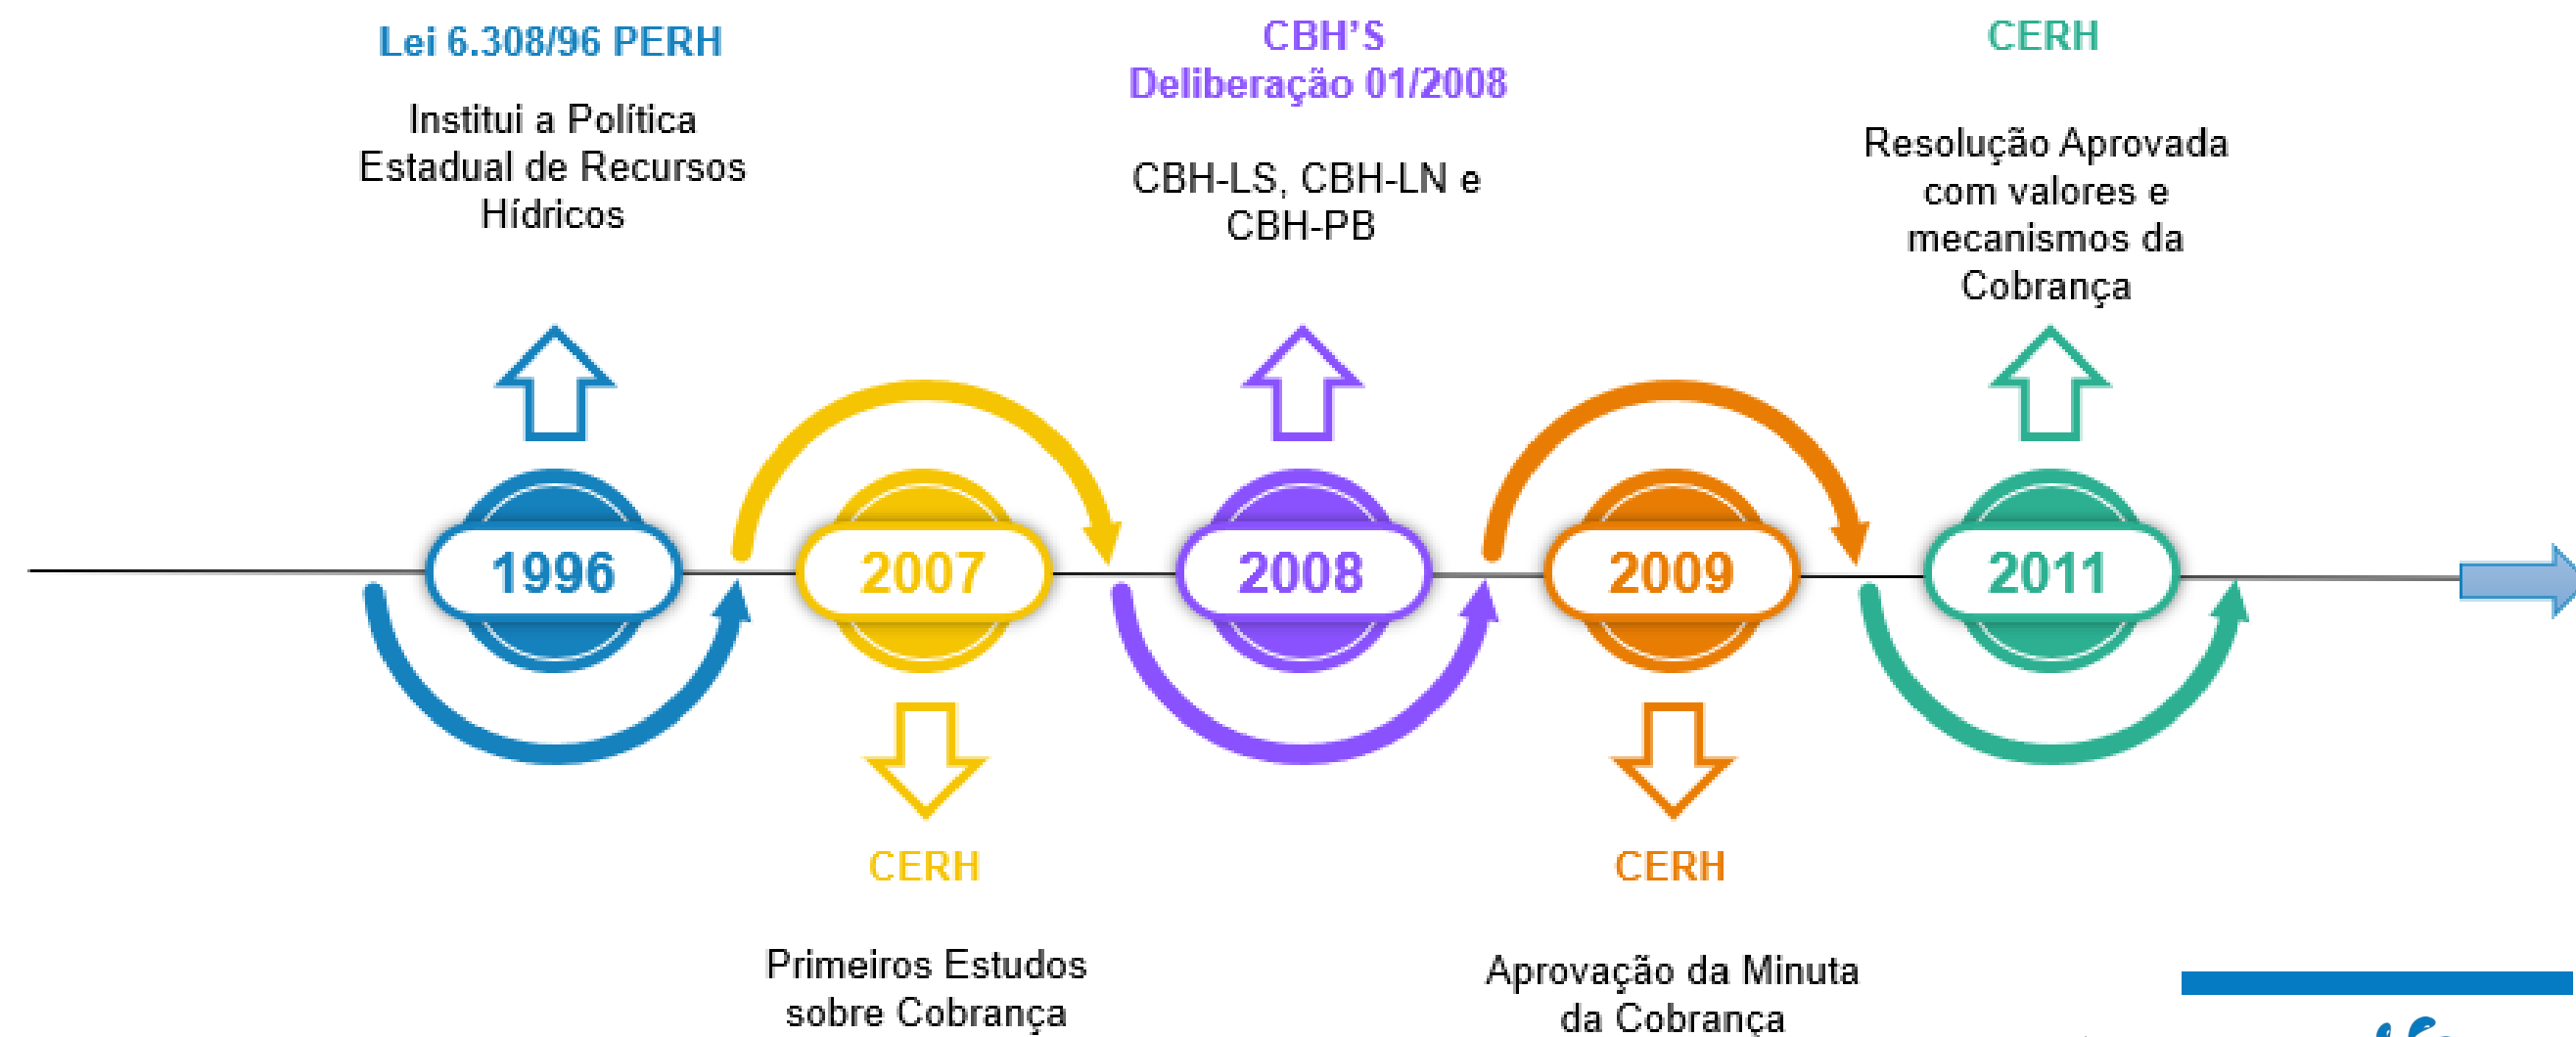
Lei 6.308/96 PERH

Institui a Política Estadual de Recursos Hídricos

CBH'S
Deliberação 01/2008

CBH-LS, CBH-LN e CBH-PB

CERH

Resolução Aprovada com valores e mecanismos da Cobrança

1996

2007

2008

2009

2011

CERH

Primeiros Estudos sobre Cobrança

CERH

Aprovação da Minuta da Cobrança